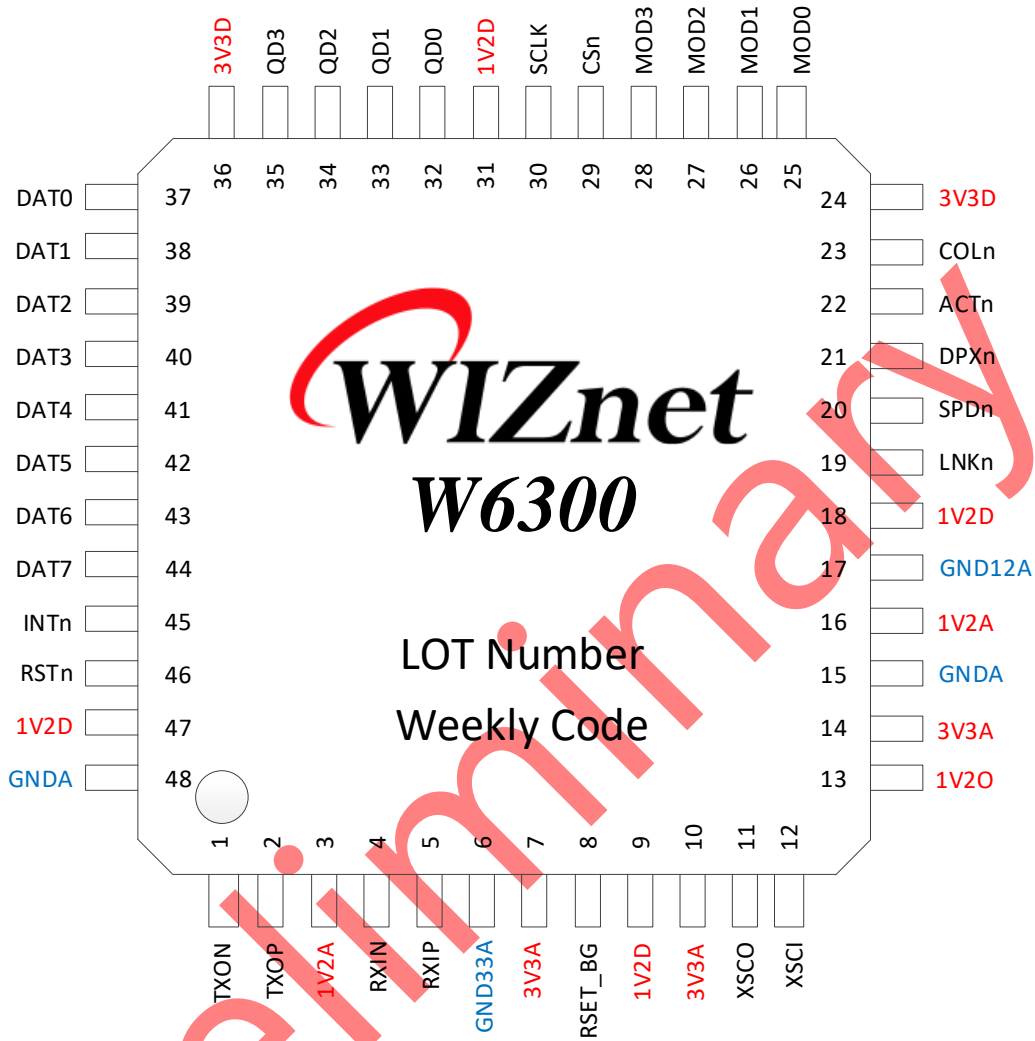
3V3D QD3 QD2 QD1 QD0 1V2D SCLK CSn MOD3 MOD2 MOD1 MOD0

36 35 34 33 32 31 30 29 28 27 26 25

DAT0 37
DAT1 38
DAT2 39
DAT3 40
DAT4 41
DAT5 42
DAT6 43
DAT7 44
INTn 45
RSTn 46
1V2D 47
GNDA 48

24 3V3D
23 COLn
22 ACTn
21 DPXn
20 SPDn
19 LNKn
18 1V2D
17 GND12A
16 1V2A
15 GNDA
14 3V3A
13 1V2O

WIZnet
W6300

LOT Number
Weekly Code

1 2 3 4 5 6 7 8 9 10 11 12

TXON TXOP 1V2A RXIN RXIP GND33A 3V3A RSET_BG 1V2D 3V3A XSCO XSCI

Preliminary